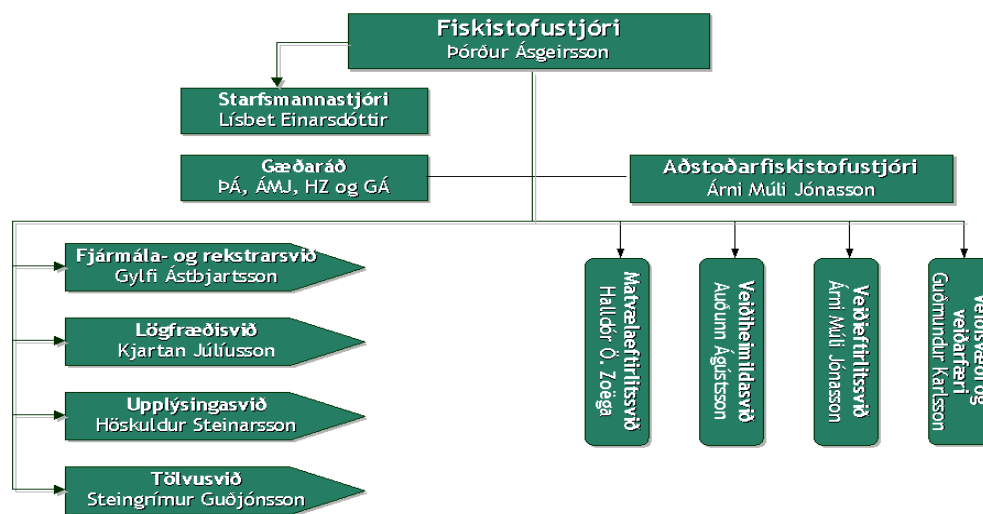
Fiskistofustjóri
Þórður Ásgeirsson

Starfsmannastjóri
Lísbet Einarsdóttir

Gæðaráð
ÞÁ, ÁMJ, HZ og GÁ

Aðstoðarfiskistofustjóri
Árni Múli Jónasson

Fjármála- og rekstrarsvið
Gylfi Ástbjartsson

Lögfræðisvið
Kjartan Júlíusson

Upplýsingasvið
Höskuldur Steinarsson

Tölvusvið
Steingrímur Guðjónsson

Matvælaeftirlitssvið
Halldór Ó. Zoëga

Veiðiheimildasvið
Auðunn Ágústsson

Veiðieftirlitssvið
Árni Múli Jónasson

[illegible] og veiðarfæri
Guðmundur Karlsson